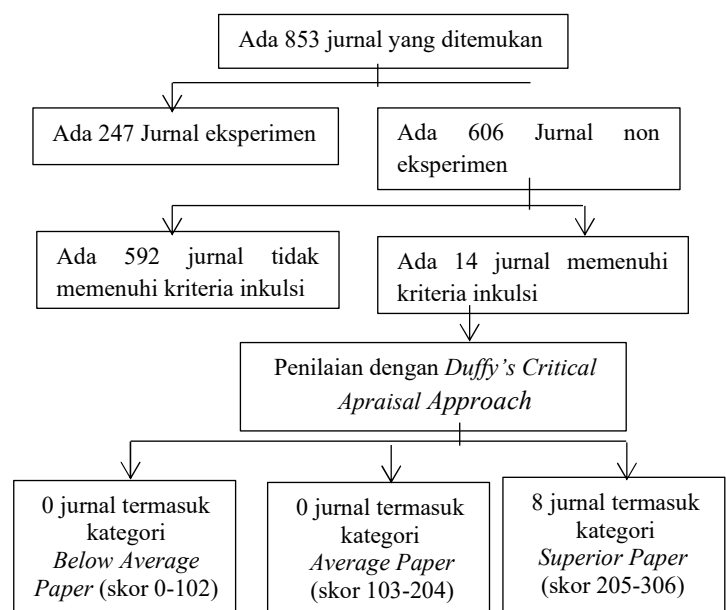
Ada 853 jurnal yang ditemukan

Ada 247 Jurnal eksperimen

Ada 606 Jurnal non eksperimen

Ada 592 jurnal tidak memenuhi kriteria inkulsi

Ada 14 jurnal memenuhi kriteria inkulsi

Penilaian dengan *Duffy's Critical Apraisal Approach*

0 jurnal termasuk kategori *Below Average Paper* (skor 0-102)

0 jurnal termasuk kategori *Average Paper* (skor 103-204)

8 jurnal termasuk kategori *Superior Paper* (skor 205-306)